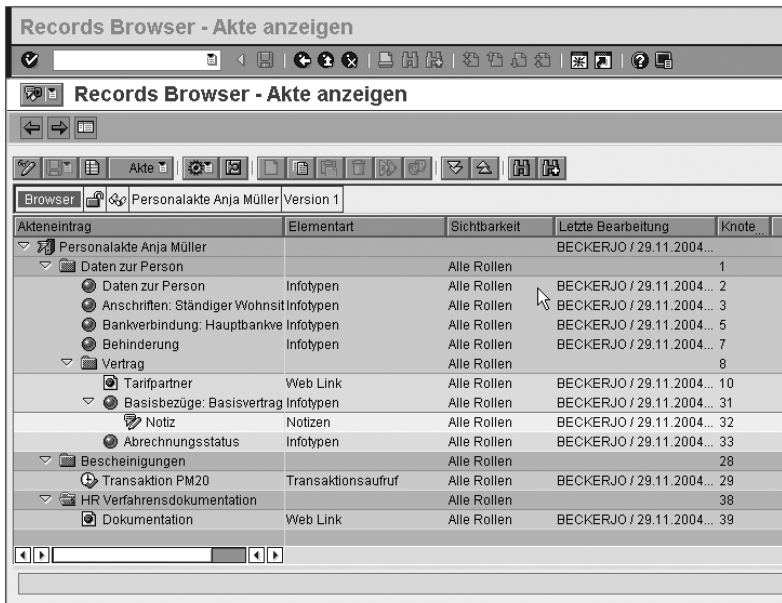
Records Browser - Akte anzeigen

Records Browser - Akte anzeigen

Akte

Browser | Personalakte Anja Müller | Version 1

| Akteneintrag | Elementart | Sichtbarkeit | Letzte Bearbeitung | Knote |
|---|---|---|---|---|
| Personalakte Anja Müller | | | BECKERJO / 29.11.2004... | |
| Daten zur Person | | Alle Rollen | | 1 |
| Daten zur Person | Infotypen | Alle Rollen | BECKERJO / 29.11.2004... | 2 |
| Anschriften: Ständiger Wohnsit | Infotypen | Alle Rollen | BECKERJO / 29.11.2004... | 3 |
| Bankverbindung: Hauptbankve | Infotypen | Alle Rollen | BECKERJO / 29.11.2004... | 5 |
| Behinderung | Infotypen | Alle Rollen | BECKERJO / 29.11.2004... | 7 |
| Vertrag | | Alle Rollen | | 8 |
| Tarifpartner | Web Link | Alle Rollen | BECKERJO / 29.11.2004... | 10 |
| Basisbezüge: Basisvertrag | Infotypen | Alle Rollen | BECKERJO / 29.11.2004... | 31 |
| Notiz | Notizen | Alle Rollen | BECKERJO / 29.11.2004... | 32 |
| Abrechnungsstatus | Infotypen | Alle Rollen | BECKERJO / 29.11.2004... | 33 |
| Bescheinigungen | | Alle Rollen | | 28 |
| Transaktion PM20 | Transaktionsaufruf | Alle Rollen | BECKERJO / 29.11.2004... | 29 |
| HR Verfahrensdokumentation | | Alle Rollen | | 38 |
| Dokumentation | Web Link | Alle Rollen | BECKERJO / 29.11.2004... | 39 |